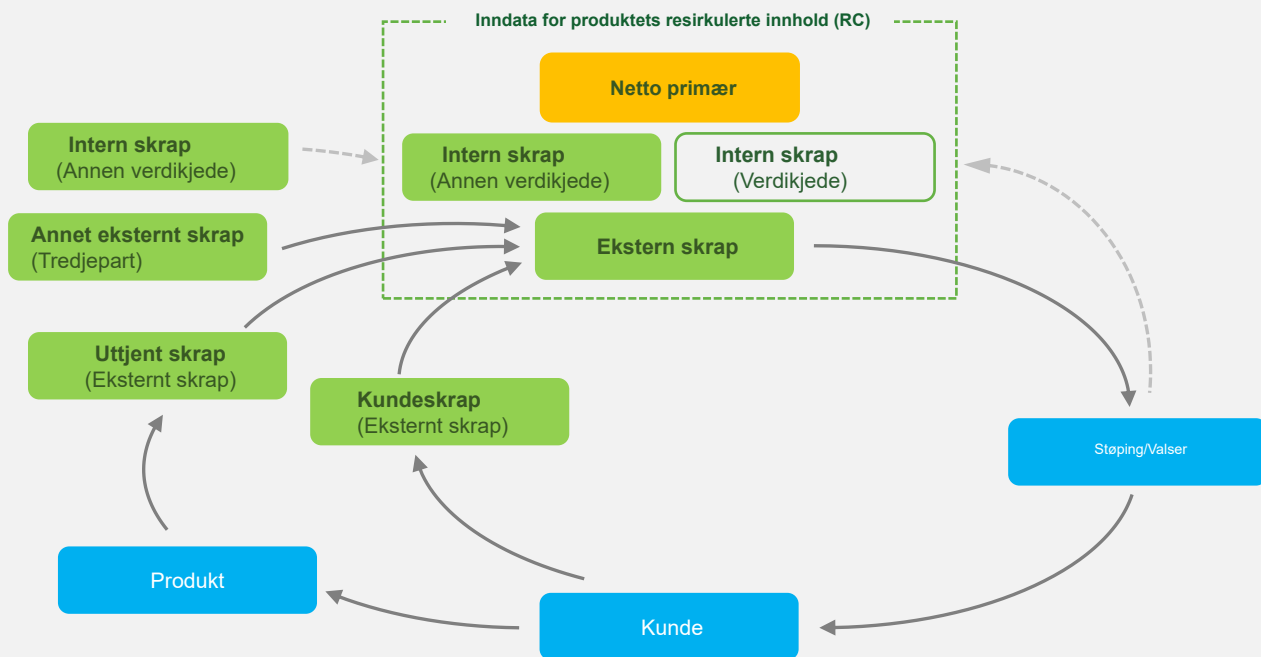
Inndata for produktets resirkulerte innhold (RC)

Netto primær

Intern skrap
(Annen verdikjede)

Intern skrap
(Annen verdikjede)

Intern skrap
(Verdikjede)

Annet eksternt skrap
(Tredjepart)

Ekstern skrap

Uttjent skrap
(Eksternt skrap)

Kundeskrap
(Eksternt skrap)

Støping/Valser

Produkt

Kunde